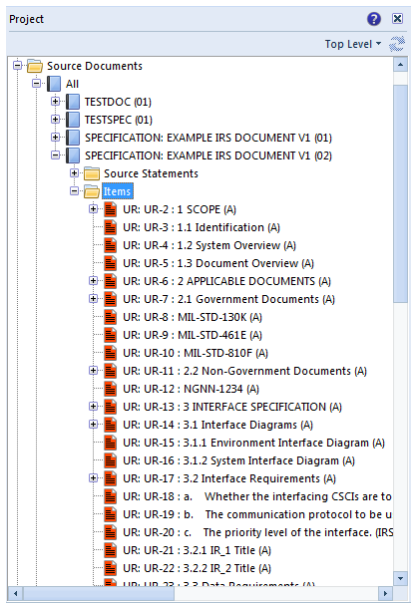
Project

Top Level

Source Documents
All
TESTDOC (01)
TESTSPEC (01)
SPECIFICATION: EXAMPLE IRS DOCUMENT V1 (01)
SPECIFICATION: EXAMPLE IRS DOCUMENT V1 (02)
Source Statements
Items
UR: UR-2 : 1 SCOPE (A)
UR: UR-3 : 1.1 Identification (A)
UR: UR-4 : 1.2 System Overview (A)
UR: UR-5 : 1.3 Document Overview (A)
UR: UR-6 : 2 APPLICABLE DOCUMENTS (A)
UR: UR-7 : 2.1 Government Documents (A)
UR: UR-8 : MIL-STD-130K (A)
UR: UR-9 : MIL-STD-461E (A)
UR: UR-10 : MIL-STD-810F (A)
UR: UR-11 : 2.2 Non-Government Documents (A)
UR: UR-12 : NGNN-1234 (A)
UR: UR-13 : 3 INTERFACE SPECIFICATION (A)
UR: UR-14 : 3.1 Interface Diagrams (A)
UR: UR-15 : 3.1.1 Environment Interface Diagram (A)
UR: UR-16 : 3.1.2 System Interface Diagram (A)
UR: UR-17 : 3.2 Interface Requirements (A)
UR: UR-18 : a. Whether the interfacing CSCIs are to
UR: UR-19 : b. The communication protocol to be u
UR: UR-20 : c. The priority level of the interface. (IRS
UR: UR-21 : 3.2.1 IR_1 Title (A)
UR: UR-22 : 3.2.2 IR_2 Title (A)
UR: UR-23 : 3.3 Data Requirements (A)